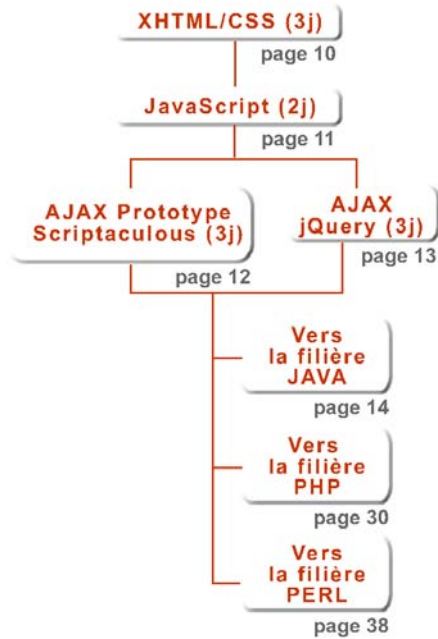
XHTML/CSS (3j)
page 10

JavaScript (2j)
page 11

AJAX Prototype Scriptaculous (3j)
page 12

AJAX jQuery (3j)
page 13

Vers la filière JAVA
page 14

Vers la filière PHP
page 30

Vers la filière PERL
page 38